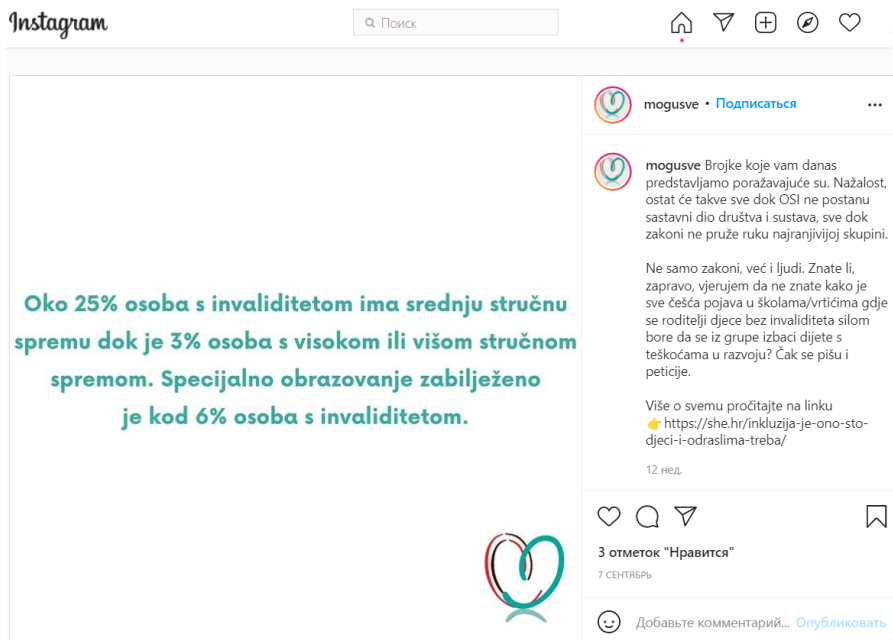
Instagram

Поиск

Oko 25% osoba s invaliditetom ima srednju stručnu spremu dok je 3% osoba s visokom ili višom stručnom spremom. Specijalno obrazovanje zabilježeno je kod 6% osoba s invaliditetom.

mogusve • Подписаться

mogusve Brojke koje vam danas predstavljamo poražavajuće su. Nažalost, ostat će takve sve dok OSI ne postanu sastavni dio društva i sustava, sve dok zakoni ne pruže ruku najranjivijoj skupini.

Ne samo zakoni, već i ljudi. Znate li, zapravo, vjerujem da ne znate kako je sve češća pojava u školama/vrtićima gdje se roditelji djece bez invaliditeta silom bore da se iz grupe izbaci dijete s teškoćama u razvoju? Čak se pišu i peticije.

Više o svemu pročitajte na linku 👉https://she.hr/inkluzija-je-ono-sto-djeci-i-odraslima-treba/

12 нед.

3 отметок "Нравится"

7 СЕНТЯБРЬ

Добавьте комментарий... Опубликовать